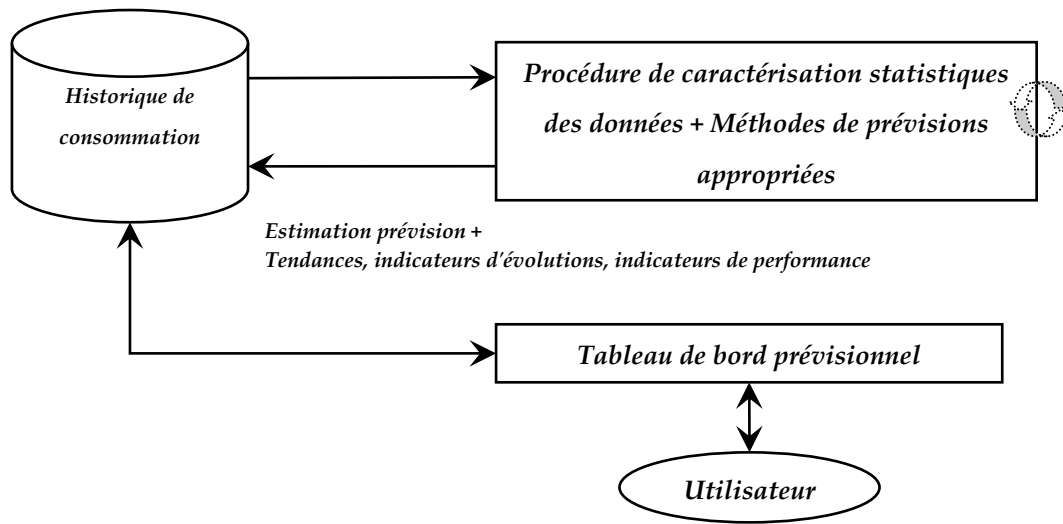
Historique de consommation

Procédure de caractérisation statistiques des données + Méthodes de prévisions appropriées

Estimation prévision +
Tendances, indicateurs d'évolutions, indicateurs de performance

Tableau de bord prévisionnel

Utilisateur